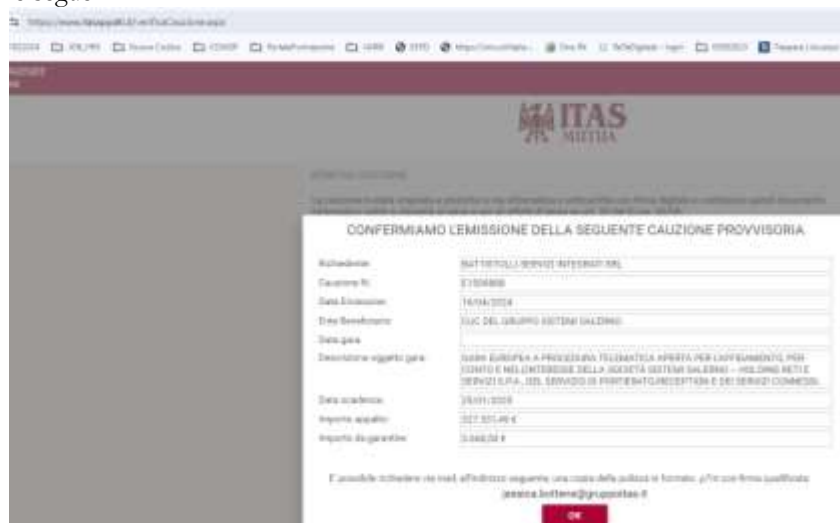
ITAS MUTUA

CONFERMIAMO L'EMISSIONE DELLA SEGUENTE CAUZIONE PROVVISORIA

| | |
|---|---|
| Richiedente: | BATTISTOLLI SERVIZI INTEGRATI SRL |
| Cauzione N: | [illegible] |
| Data Emissione: | 16/04/2024 |
| Ente Beneficiario: | CUC DEL GRUPPO SISTEMI SALERNO |
| Data gara: | |
| Descrizione oggetto gara: | GARA EUROPEA A PROCEDURA TELEMATICA APERTA PER L'AFFIDAMENTO, PER CONTO E NELL'INTERESSE DELLA SOCIETÀ SISTEMI SALERNO – HOLDING RETI E SERVIZI S.P.A., DEL SERVIZIO DI PORTIERATO/RECEPTION E DEI SERVIZI CONNESSI |
| Data scadenza: | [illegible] |
| Importo appalto: | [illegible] € |
| Importo da garantire: | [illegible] € |

E' possibile richiedere via mail all'indirizzo seguente una copia della polizza in formato .p7m con firma qualificata:
jessica.bottene@gruppoitas.it

OK